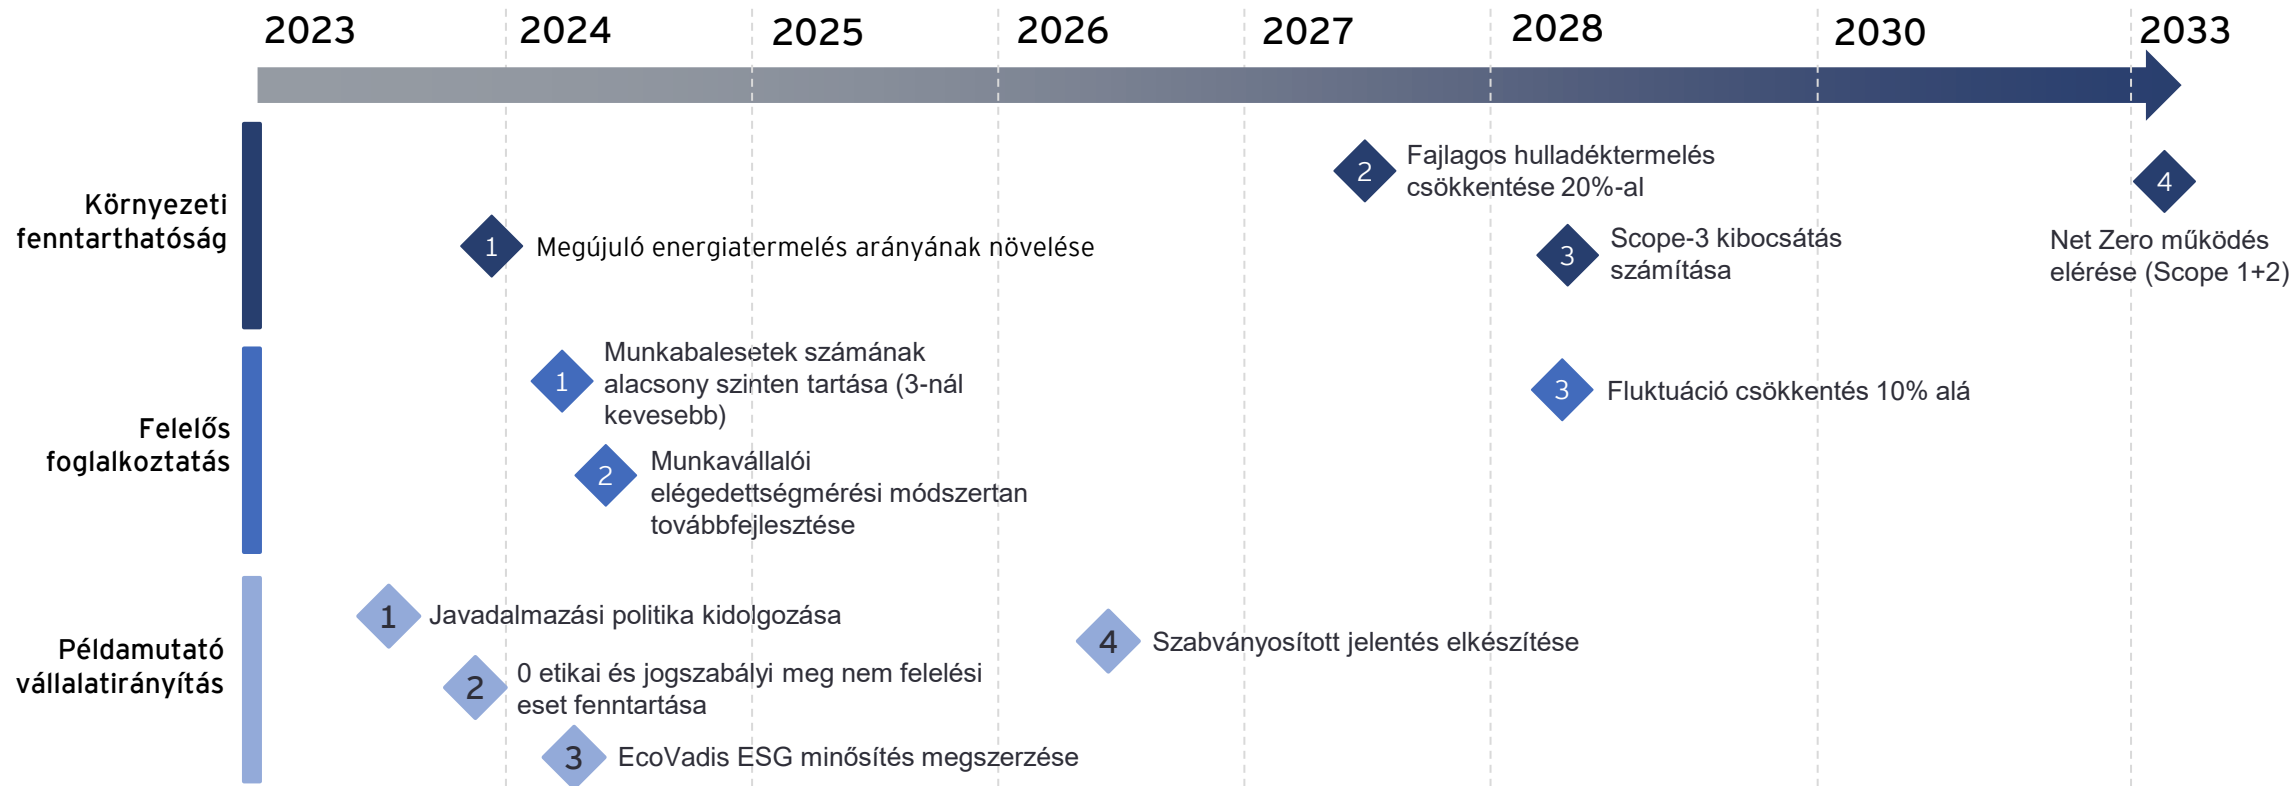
2023 2024 2025 2026 2027 2028 2030 2033

Környezeti fenntarthatóság

1 Megújuló energiatermelés arányának növelése

2 Fajlagos hulladéktermelés csökkentése 20%-al

3 Scope-3 kibocsátás számítása

4 Net Zero működés elérése (Scope 1+2)

Felelős foglalkoztatás

1 Munkabalesetek számának alacsony szinten tartása (3-nál kevesebb)

2 Munkavállalói elégedettségmérési módszertan továbbfejlesztése

3 Fluktuáció csökkentés 10% alá

Példamutató vállalatirányítás

1 Javadalmazási politika kidolgozása

2 0 etikai és jogszabályi meg nem felelési eset fenntartása

3 EcoVadis ESG minősítés megszerzése

4 Szabványosított jelentés elkészítése